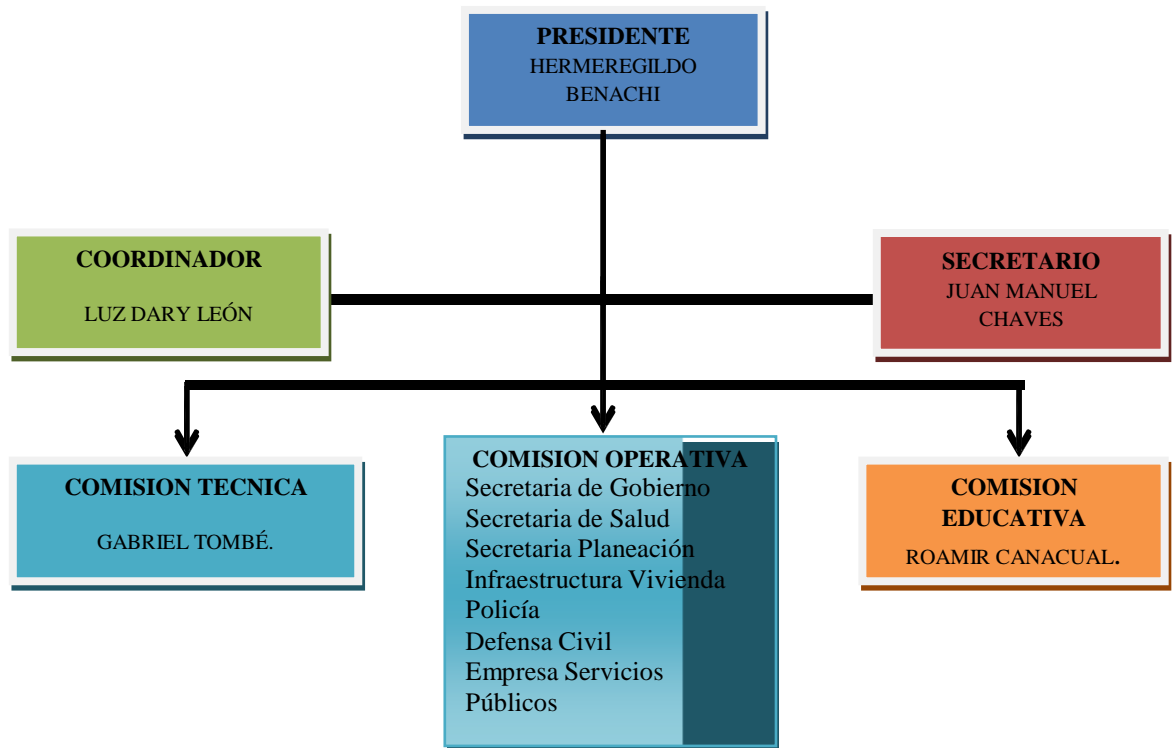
PRESIDENTE
HERMEREGILDO BENACHI

COORDINADOR

LUZ DARY LEÓN

SECRETARIO
JUAN MANUEL CHAVES

COMISION TECNICA

GABRIEL TOMBÉ.

COMISION OPERATIVA
Secretaria de Gobierno
Secretaria de Salud
Secretaria Planeación
Infraestructura Vivienda
Policía
Defensa Civil
Empresa Servicios Públicos

COMISION EDUCATIVA
ROAMIR CANACUAL.